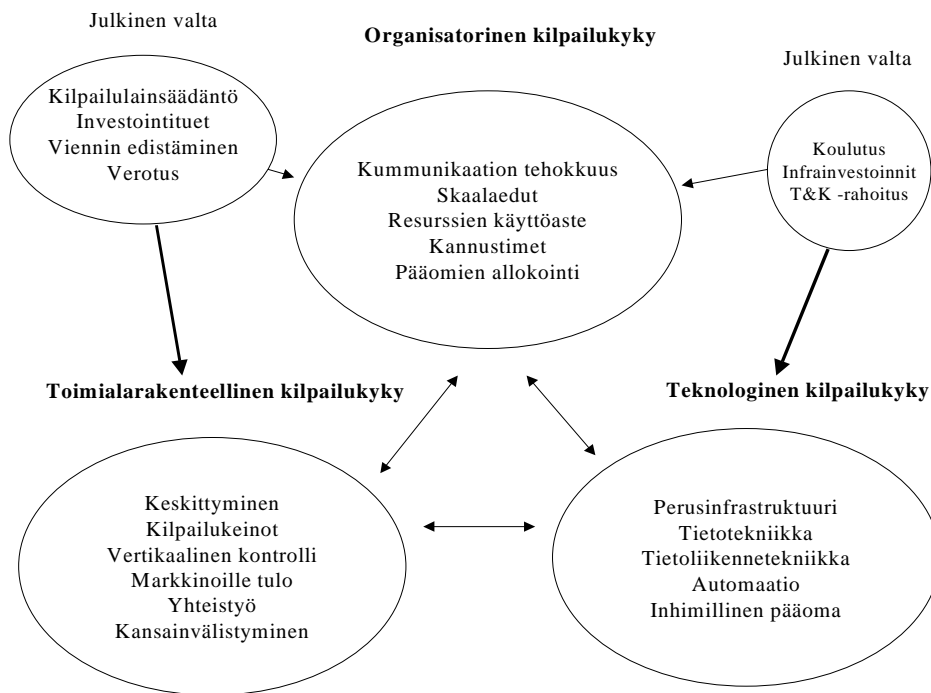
Julkinen valta

Kilpailulainsäädäntö
Investointituet
Viennin edistäminen
Verotus

Organisatorinen kilpailukyky

Kummunikaation tehokkuus
Skaalaedut
Resurssien käyttöaste
Kannustimet
Pääomien allokointi

Julkinen valta

Koulutus
Infrainvestoinnit
T&K -rahoitus

Toimialarakenteellinen kilpailukyky

Teknologinen kilpailukyky

Keskittyminen
Kilpailukeinot
Vertikaalinen kontrolli
Markkinoille tulo
Yhteistyö
Kansainvälistyminen

Perusinfrastruktuuri
Tietotekniikka
Tietoliikennetekniikka
Automaatio
Inhimillinen pääoma